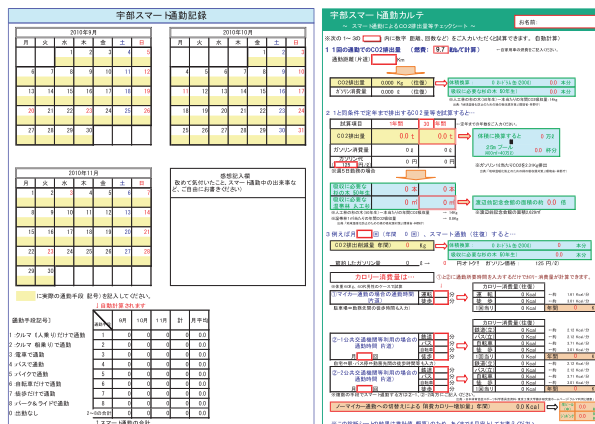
宇部スマート通勤記録

2010年9月

| 月 | 火 | 水 | 木 | 金 | 土 | 日 |
|---|---|---|---|---|---|---|
| | | 1 | 2 | 3 | 4 | 5 |
| 6 | 7 | 8 | 9 | 10 | 11 | 12 |
| 13 | 14 | 15 | 16 | 17 | 18 | 19 |
| 20 | 21 | 22 | 23 | 24 | 25 | 26 |
| 27 | 28 | 29 | 30 | | | |

2010年10月

| 月 | 火 | 水 | 木 | 金 | 土 | 日 |
|---|---|---|---|---|---|---|
| | | | | 1 | 2 | 3 |
| 4 | 5 | 6 | 7 | 8 | 9 | 10 |
| 11 | 12 | 13 | 14 | 15 | 16 | 17 |
| 18 | 19 | 20 | 21 | 22 | 23 | 24 |
| 25 | 26 | 27 | 28 | 29 | 30 | 31 |

2010年11月

| 月 | 火 | 水 | 木 | 金 | 土 | 日 |
|---|---|---|---|---|---|---|
| 1 | 2 | 3 | 4 | 5 | 6 | 7 |
| 8 | 9 | 10 | 11 | 12 | 13 | 14 |
| 15 | 16 | 17 | 18 | 19 | 20 | 21 |
| 22 | 23 | 24 | 25 | 26 | 27 | 28 |
| 29 | 30 | | | | | |

感想記入欄
取めて気付いたこと、スマート通勤中の出来事など、ご自由にお書きください。

に実際の通勤手段（記号）を記入してください。

↓自動計算されます

| 通勤手段記号 | 記号 | 9月 | 10月 | 11月 | 計 | 平均値 |
|---|---|---|---|---|---|---|
| 1 クルマ（人乗り）だけで通勤 | 1 | 0 | 0 | 0 | 0 | 0 |
| 2 クルマ（相乗り）で通勤 | 2 | 0 | 0 | 0 | 0 | 0 |
| 3 電車で通勤 | 3 | 0 | 0 | 0 | 0 | 0 |
| 4 バスで通勤 | 4 | 0 | 0 | 0 | 0 | 0 |
| 5 バイクで通勤 | 5 | 0 | 0 | 0 | 0 | 0 |
| 6 自転車だけで通勤 | 6 | 0 | 0 | 0 | 0 | 0 |
| 7 徒歩だけで通勤 | 7 | 0 | 0 | 0 | 0 | 0 |
| 8 パーク＆ライドで通勤 | 8 | 0 | 0 | 0 | 0 | 0 |
| 0 出勤なし | 2〜8の合計 | 0 | 0 | 0 | 0 | 0 |

↓スマート通勤の合計

宇部スマート通勤カルテ
～ スマート通勤によるCO2排出量チェックシート ～

お名前

※次の1～3の　内に数字（距離、回数など）をご入力いただくと試算できます。（自動計算）

1 1回の通勤でのCO2排出量　（燃費：9.7 km/ℓ で計算）　一定燃費率の場合ご記入ください。

通勤距離（片道）　Km

| CO2排出量 | 0.000 Kg（往復） |
|---|---|
| ガソリン消費量 | 0.000 ℓ（往復） |

体積換算　0.0ドラム缶(200ℓ)　0.0本分
吸収に必要な杉の木（50年生）　0.0本分

2 1と同条件で定年まで排出するCO2量を試算すると…

| 試算項目 | 1年間 | 33年間 | 定年まで |
|---|---|---|---|
| CO2排出量 | 0.0 t | | 0.0 t |
| ガソリン消費量 | 0 ℓ | | 0 ℓ |
| ガソリン代 | 0 円 | | 0 円 |

体積に換算すると　0.万　25mプール　0.0杯分

吸収に必要な杉の木（50年生）　0 本
吸収に必要な面積　0 m²

東京ドーム 0 個分　森林総合研究所の杉の木 0 倍

3 例えば月　回（年間　0 回）、スマート通勤（往復）すると…

CO2排出削減量（年間）　0 Kg　ドラム缶(200ℓ)　0.0 本分

節約したガソリン量　0 ℓ　円オトク！　ガソリン価格　125 円/ℓ

カロリー消費量は…　①②に通勤所要時間を入力するだけでカロリー消費量が計算できます。

①マイカー通勤の場合の通勤時間（片道）　運転 分　徒歩 分　その他 分

| カロリー消費量（往復） | | |
|---|---|---|
| 運転 | 0 Kcal | 一内　3.81 Kcal/分 |
| 徒歩 | 0 Kcal | 一内　3.81 Kcal/分 |
| 計 | 0 Kcal | |

②-1公共交通機関等利用の場合の通勤時間（片道）　徒歩 分　バス 分　自転車 分　その他 分

| カロリー消費量（往復） | | |
|---|---|---|
| 徒歩 | 0 Kcal | 一内　2.13 Kcal/分 |
| バス | 0 Kcal | 一内　3.71 Kcal/分 |
| 自転車 | 0 Kcal | 一内　3.71 Kcal/分 |
| 計 | 0 Kcal | |

②-2公共交通機関等利用の場合の通勤時間（片道）　徒歩 分　バス 分　自転車 分　その他 分

| カロリー消費量（往復） | | |
|---|---|---|
| 徒歩 | 0 Kcal | |
| バス | 0 Kcal | |
| 自転車 | 0 Kcal | |
| 計 | 0 Kcal | |

ノーマイカー通勤への切替えによる「消費カロリー増加量」（年間）　0.0 Kcal